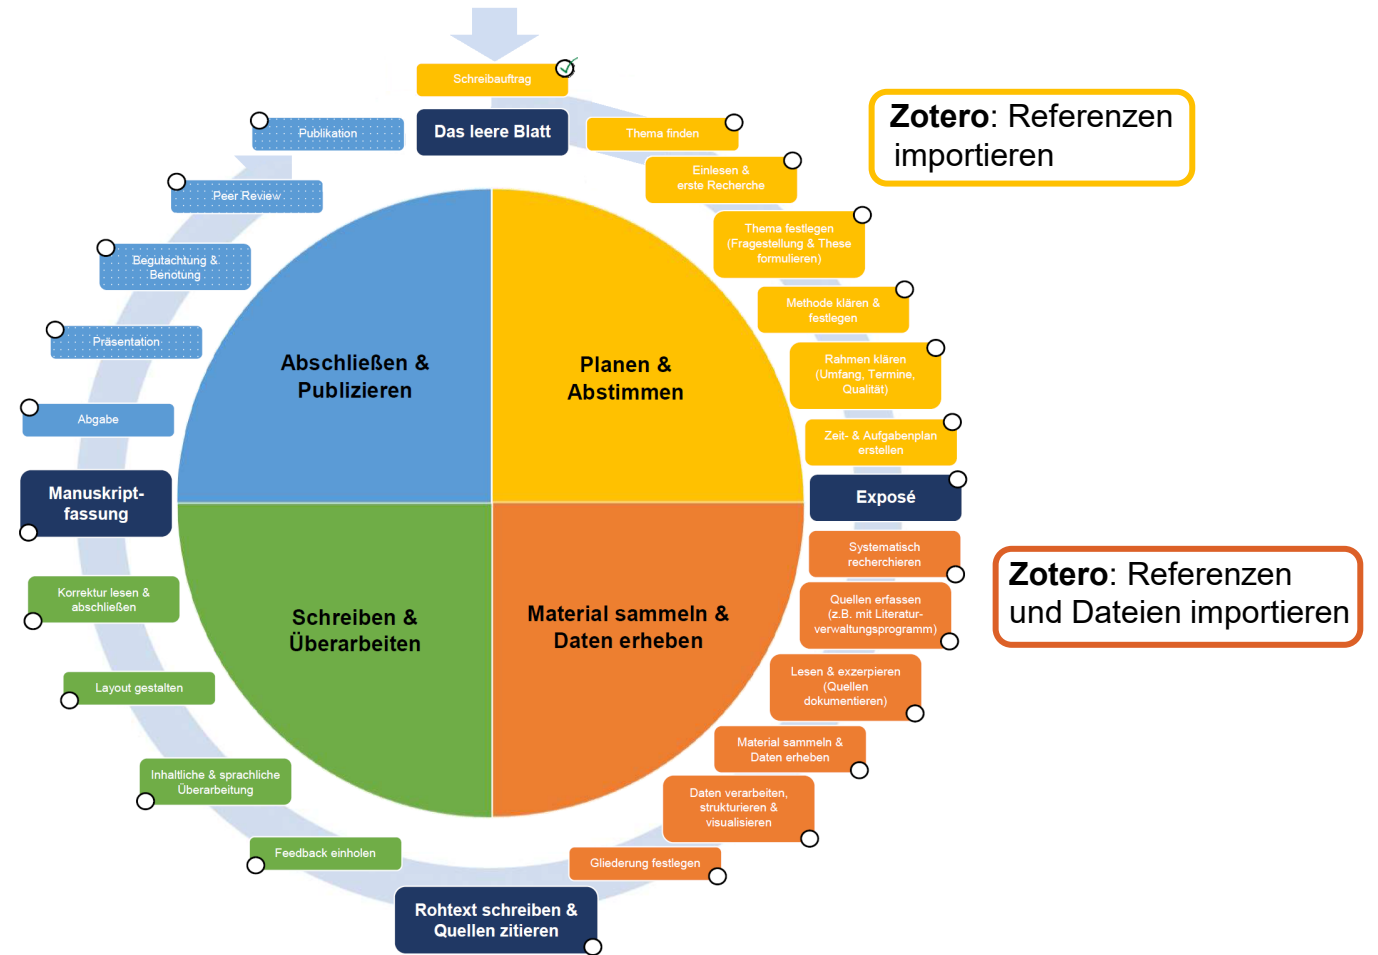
Schreibauftrag

Das leere Blatt

Thema finden

Einlesen & erste Recherche

Thema festlegen (Fragestellung & These formulieren)

Methode klären & festlegen

Rahmen klären (Umfang, Termine, Qualität)

Zeit- & Aufgabenplan erstellen

Exposé

Systematisch recherchieren

Quellen erfassen (z.B. mit Literaturverwaltungsprogramm)

Lesen & exzerpieren (Quellen dokumentieren)

Material sammeln & Daten erheben

Daten verarbeiten, strukturieren & visualisieren

Gliederung festlegen

Rohtext schreiben & Quellen zitieren

Feedback einholen

Inhaltliche & sprachliche Überarbeitung

Layout gestalten

Korrektur lesen & abschließen

Manuskriptfassung

Abgabe

Präsentation

Begutachtung & Benotung

Peer Review

Publikation

Abschließen & Publizieren

Planen & Abstimmen

Schreiben & Überarbeiten

Material sammeln & Daten erheben

**Zotero**: Referenzen importieren

**Zotero**: Referenzen und Dateien importieren